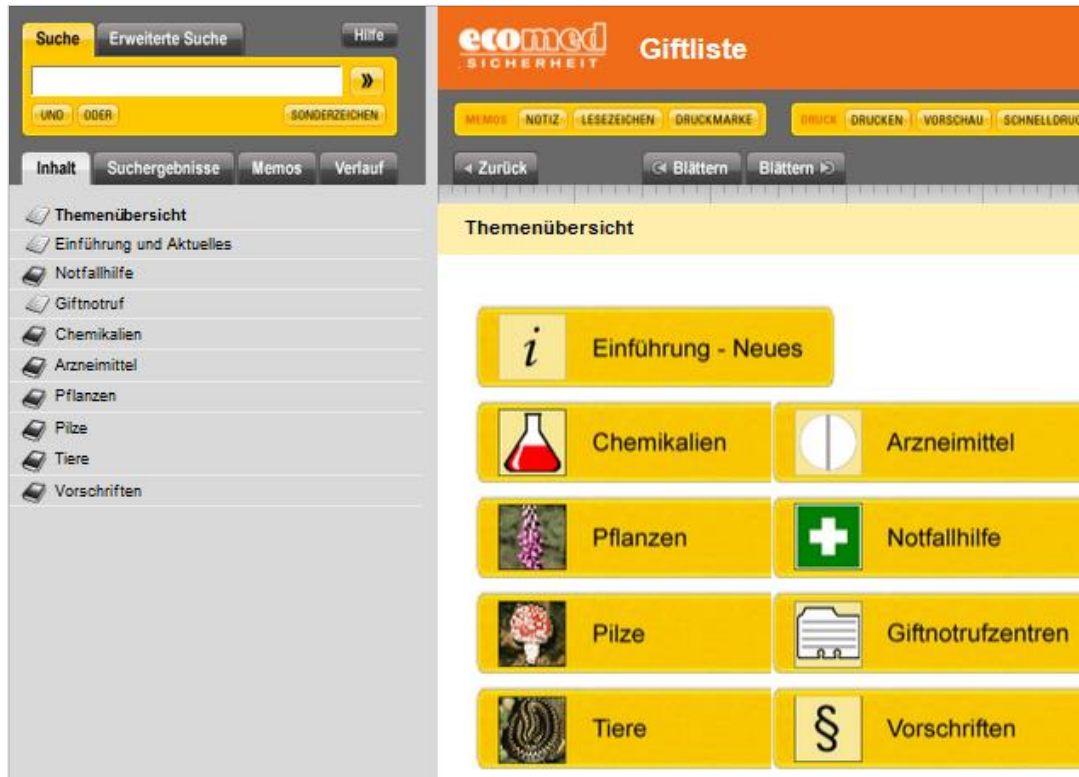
Suche Erweiterte Suche Hilfe

»

UND ODER SONDERZEICHEN

Inhalt Suchergebnisse Memos Verlauf

Themenübersicht
Einführung und Aktuelles
Notfallhilfe
Giftnotruf
Chemikalien
Arzneimittel
Pflanzen
Pilze
Tiere
Vorschriften

ecomed SICHERHEIT Giftliste

MEMOS NOTIZ LESEZEICHEN DRUCKMARKE

DRUCK DRUCKEN VORSCHAU SCHNELLDRUC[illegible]

◂ Zurück ◂ Blättern Blättern ▸

Themenübersicht

i Einführung - Neues

Chemikalien

Arzneimittel

Pflanzen

Notfallhilfe

Pilze

Giftnotrufzentren

Tiere

§ Vorschriften